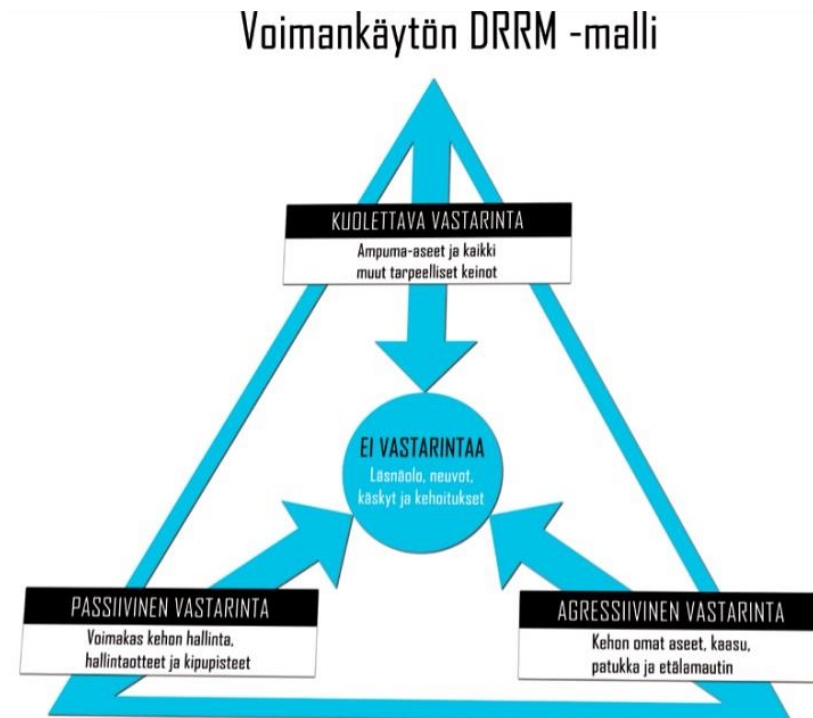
Voimankäytön DRRM -malli

KUOLETTAVA VASTARINTA
Ampuma-aseet ja kaikki muut tarpeelliset keinot

EI VASTARINTAA
Läsnäolo, neuvot, käskyt ja kehoitukset

PASSIIVINEN VASTARINTA
Voimakas kehon hallinta, hallintaotteet ja kipupisteet

AGRESSIIVINEN VASTARINTA
Kehon omat aseet, kaasu, patukka ja etälamautin